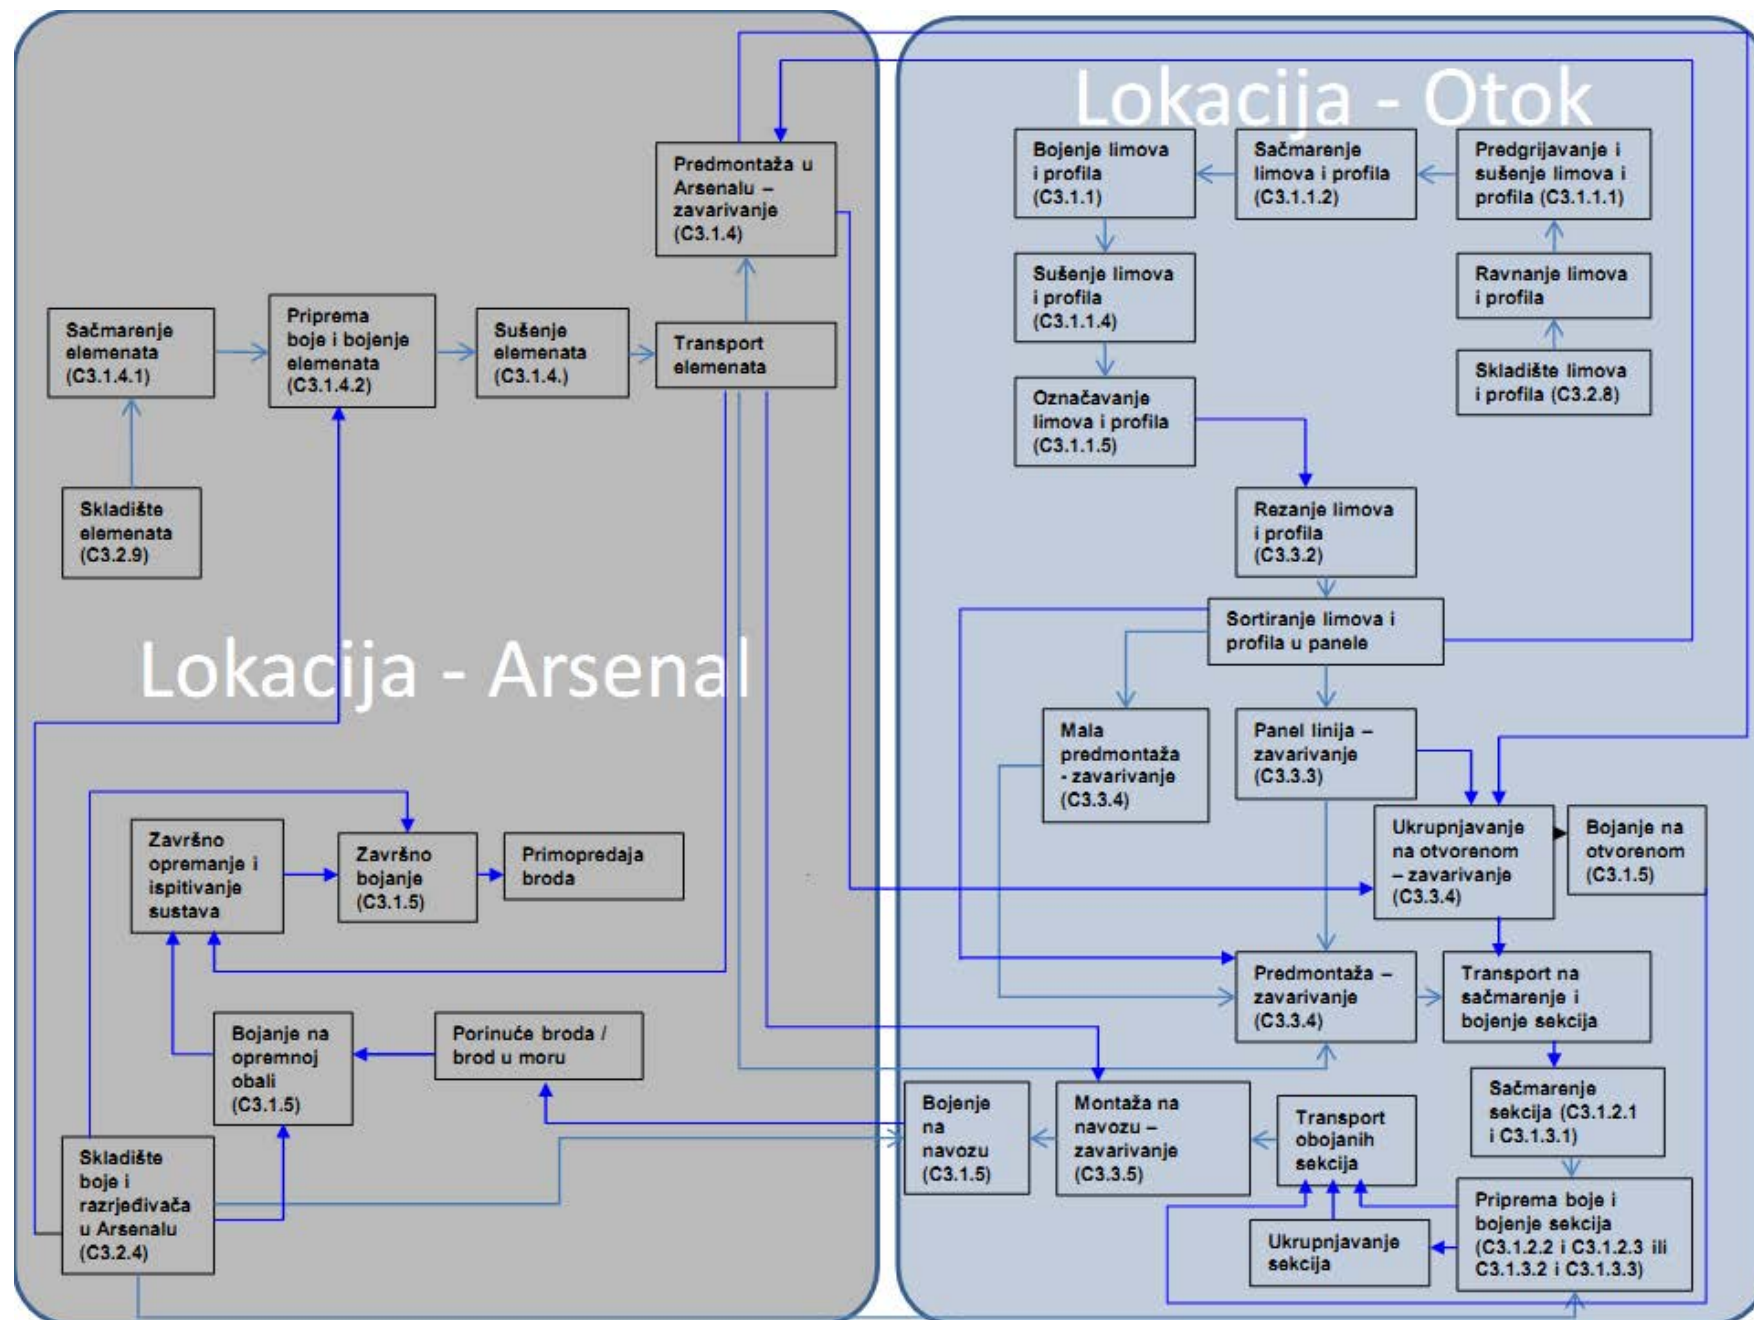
Lokacija - Otok

Bojenje limova i profila (C3.1.1)

Sačmarenje limova i profila (C3.1.1.2)

Predgrijavanje i sušenje limova i profila (C3.1.1.1)

Predmontaža u Arsenalu – zavarivanje (C3.1.4)

Sušenje limova i profila (C3.1.1.4)

Ravnanje limova i profila

Sačmarenje elemenata (C3.1.4.1)

Priprema boje i bojenje elemenata (C3.1.4.2)

Sušenje elemenata (C3.1.4.)

Transport elemenata

Skladište limova i profila (C3.2.8)

Označavanje limova i profila (C3.1.1.5)

Skladište elemenata (C3.2.9)

Rezanje limova i profila (C3.3.2)

Sortiranje limova i profila u panele

Lokacija - Arsenal

Mala predmontaža - zavarivanje (C3.3.4)

Panel linija – zavarivanje (C3.3.3)

Ukrupnjavanje na otvorenom – zavarivanje (C3.3.4)

Bojanje na otvorenom (C3.1.5)

Završno opremanje i ispitivanje sustava

Završno bojanje (C3.1.5)

Primopredaja broda

Predmontaža – zavarivanje (C3.3.4)

Transport na sačmarenje i bojenje sekcija

Bojanje na opremnoj obali (C3.1.5)

Porinuće broda / brod u moru

Sačmarenje sekcija (C3.1.2.1 i C3.1.3.1)

Bojenje na navozu (C3.1.5)

Montaža na navozu – zavarivanje (C3.3.5)

Transport obojanih sekcija

Skladište boje i razrjeđivača u Arsenalu (C3.2.4)

Priprema boje i bojenje sekcija (C3.1.2.2 i C3.1.2.3 ili C3.1.3.2 i C3.1.3.3)

Ukrupnjavanje sekcija